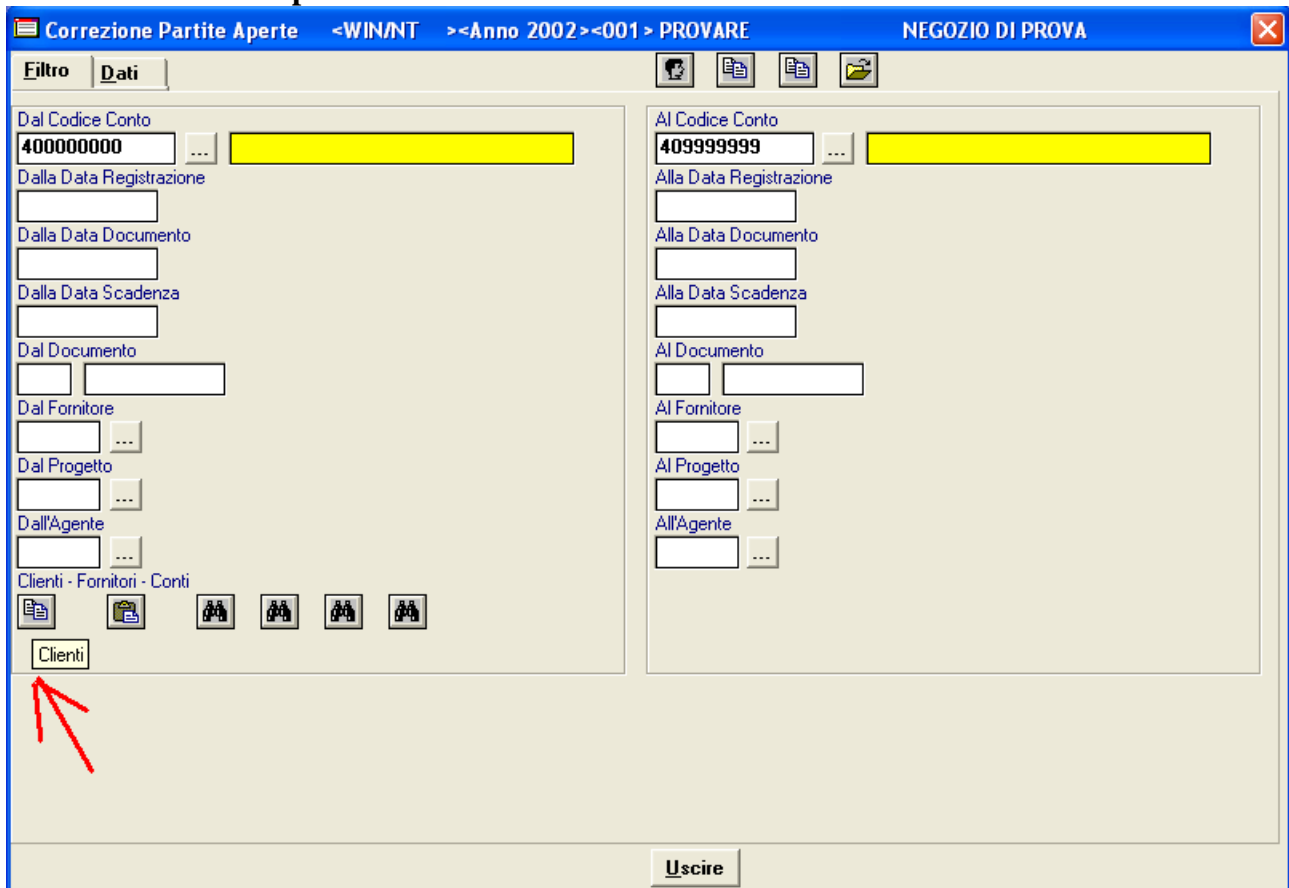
Correzione Partite Aperte <WIN/NT ><Anno 2002><001> PROVARE NEGOZIO DI PROVA

Filtro Dati

Dal Codice Conto
400000000 ...

Dalla Data Registrazione

Dalla Data Documento

Dalla Data Scadenza

Dal Documento

Dal Fornitore
...

Dal Progetto
...

Dall'Agente
...

Clienti - Fornitori - Conti

Clienti

Al Codice Conto
409999999 ...

Alla Data Registrazione

Alla Data Documento

Alla Data Scadenza

Al Documento

Al Fornitore
...

Al Progetto
...

All'Agente
...

Uscire